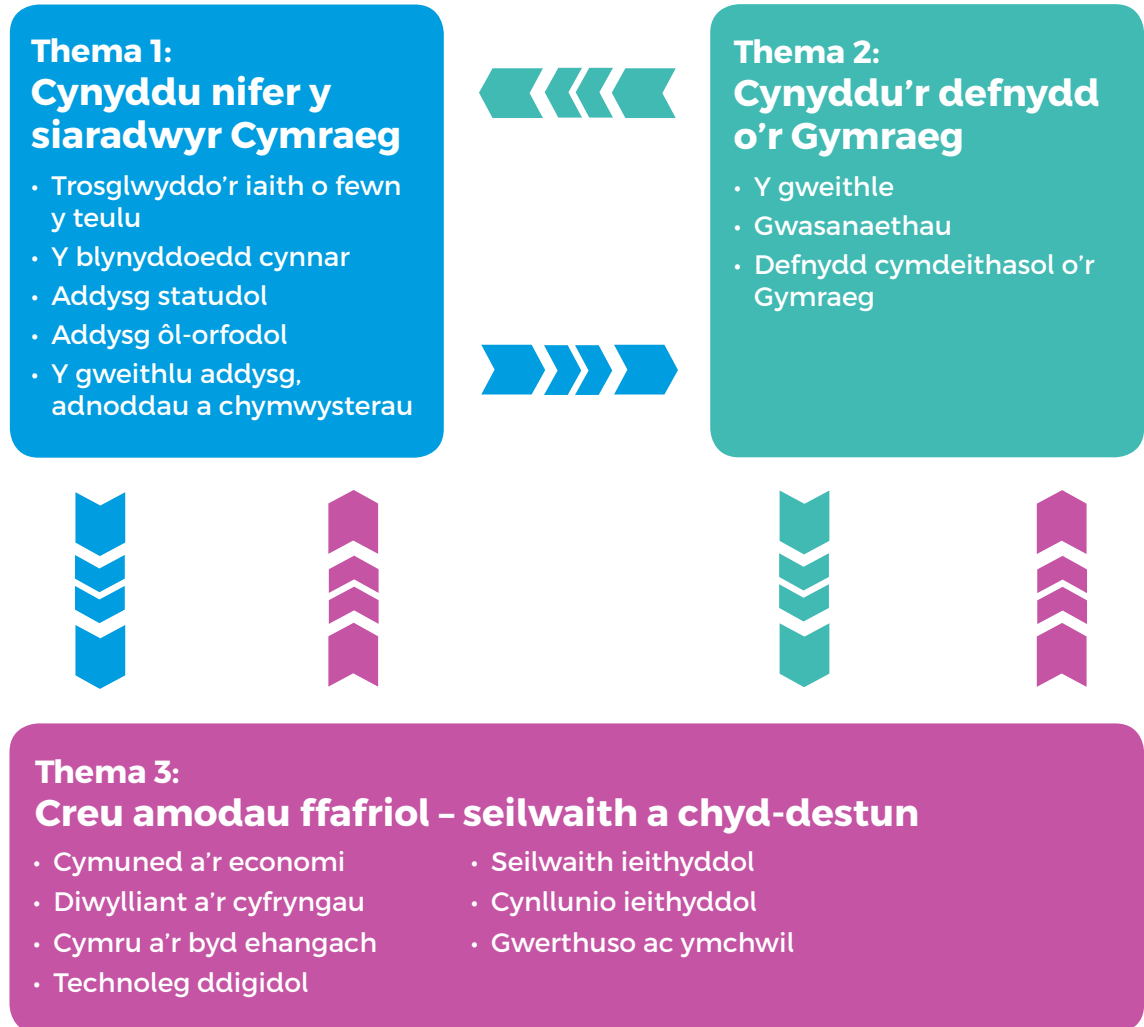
Thema 1:
Cynyddu nifer y siaradwyr Cymraeg

• Trosglwyddo'r iaith o fewn y teulu
• Y blynyddoedd cynnar
• Addysg statudol
• Addysg ôl-orfodol
• Y gweithlu addysg, adnoddau a chymwysterau

Thema 2:
Cynyddu'r defnydd o'r Gymraeg

• Y gweithle
• Gwasanaethau
• Defnydd cymdeithasol o'r Gymraeg

Thema 3:
Creu amodau ffafriol – seilwaith a chyd-destun

• Cymuned a'r economi
• Diwylliant a'r cyfryngau
• Cymru a'r byd ehangach
• Technoleg ddigidol

• Seilwaith ieithyddol
• Cynllunio ieithyddol
• Gwerthuso ac ymchwil